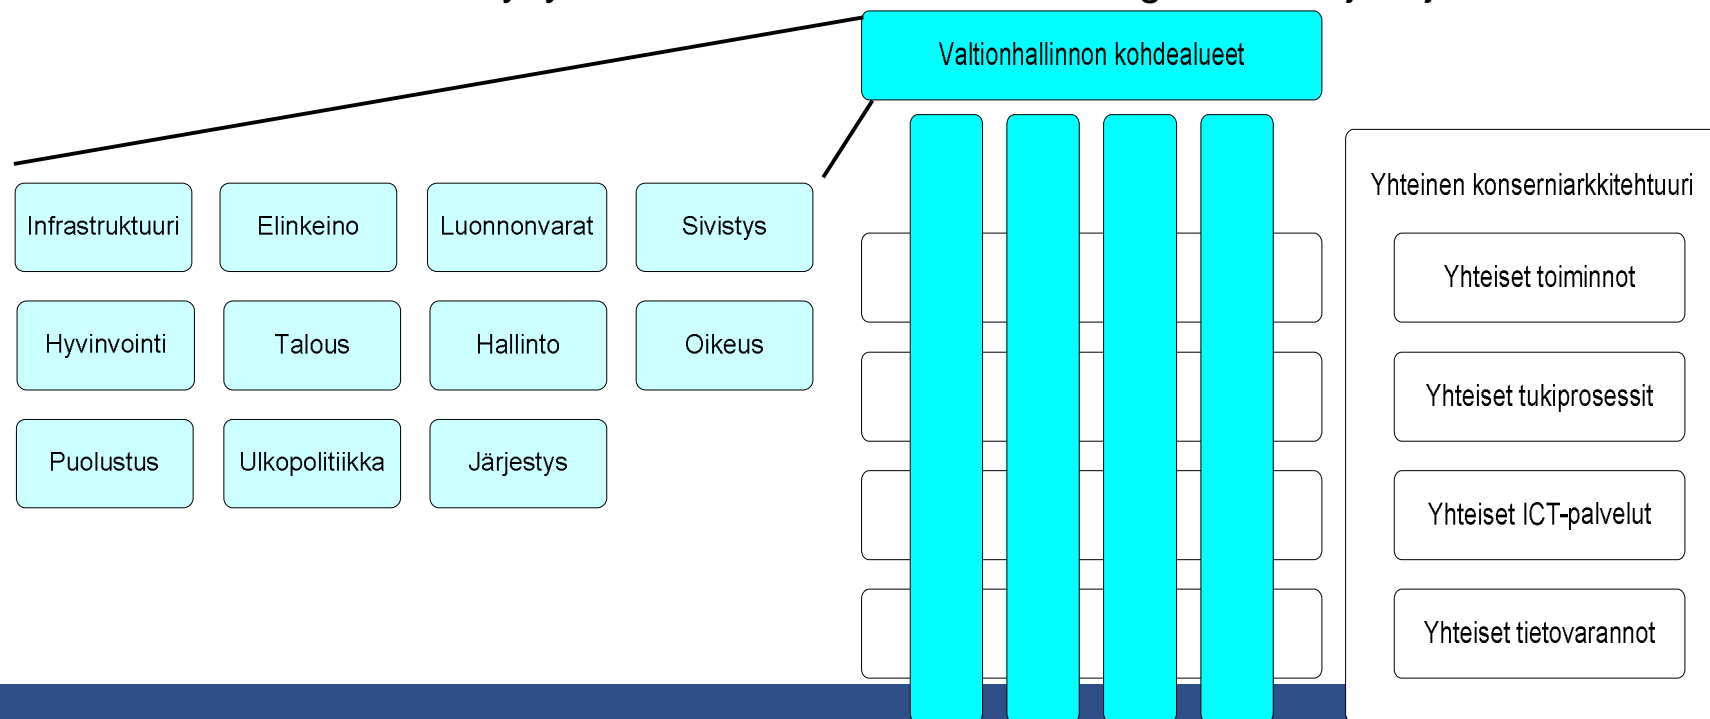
Valtionhallinnon kohdealueet

Infrastruktuuri

Elinkeino

Luonnonvarat

Sivistys

Hyvinvointi

Talous

Hallinto

Oikeus

Puolustus

Ulkopolitiikka

Järjestys

Yhteinen konserniarkkitehtuuri

Yhteiset toiminnot

Yhteiset tukiprosessit

Yhteiset ICT-palvelut

Yhteiset tietovarannot